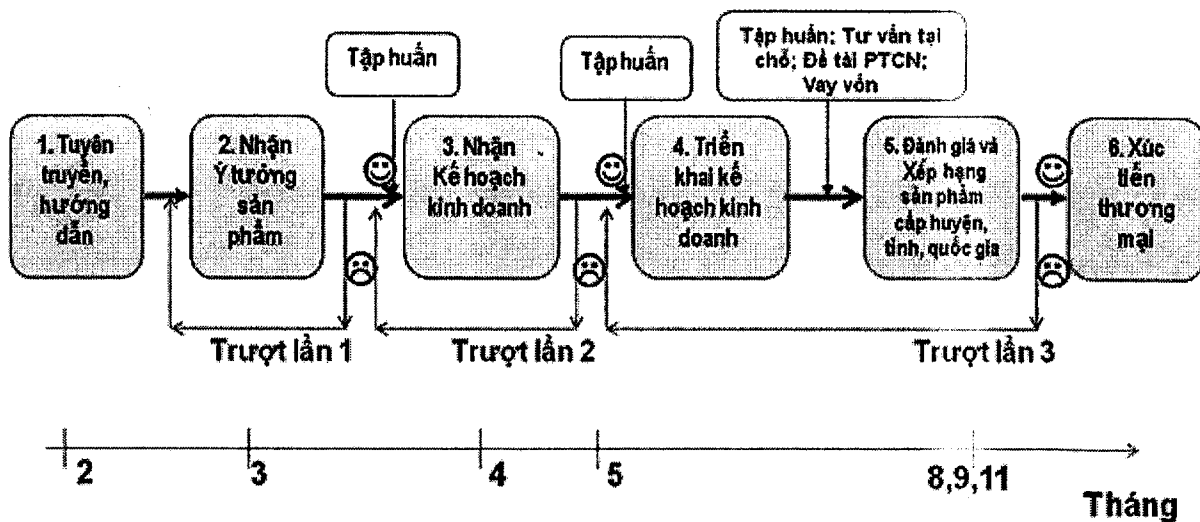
Tập huấn

Tập huấn

Tập huấn; Tư vấn tại chỗ; Đề tài PTCN; Vay vốn

1. Tuyên truyền, hướng dẫn

2. Nhận Ý tưởng sản phẩm

3. Nhận Kế hoạch kinh doanh

4. Triển khai kế hoạch kinh doanh

5. Đánh giá và Xếp hạng sản phẩm cấp huyện, tỉnh, quốc gia

6. Xúc tiến thương mại

Trượt lần 1

Trượt lần 2

Trượt lần 3

2

3

4

5

8,9,11

Tháng